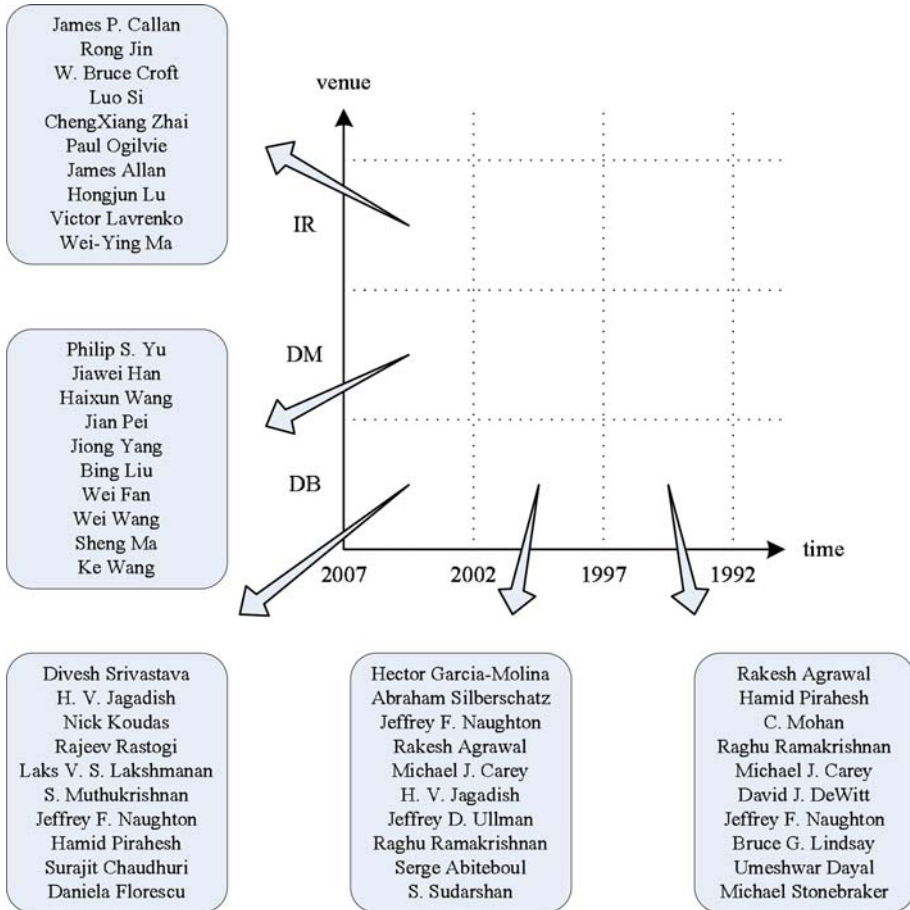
James P. Callan
Rong Jin
W. Bruce Croft
Luo Si
ChengXiang Zhai
Paul Ogilvie
James Allan
Hongjun Lu
Victor Lavrenko
Wei-Ying Ma

venue

IR

DM

DB

time

2007
2002
1997
1992

Philip S. Yu
Jiawei Han
Haixun Wang
Jian Pei
Jiong Yang
Bing Liu
Wei Fan
Wei Wang
Sheng Ma
Ke Wang

Divesh Srivastava
H. V. Jagadish
Nick Koudas
Rajeev Rastogi
Laks V. S. Lakshmanan
S. Muthukrishnan
Jeffrey F. Naughton
Hamid Pirahesh
Surajit Chaudhuri
Daniela Florescu

Hector Garcia-Molina
Abraham Silberschatz
Jeffrey F. Naughton
Rakesh Agrawal
Michael J. Carey
H. V. Jagadish
Jeffrey D. Ullman
Raghu Ramakrishnan
Serge Abiteboul
S. Sudarshan

Rakesh Agrawal
Hamid Pirahesh
C. Mohan
Raghu Ramakrishnan
Michael J. Carey
David J. DeWitt
Jeffrey F. Naughton
Bruce G. Lindsay
Umeshwar Dayal
Michael Stonebraker